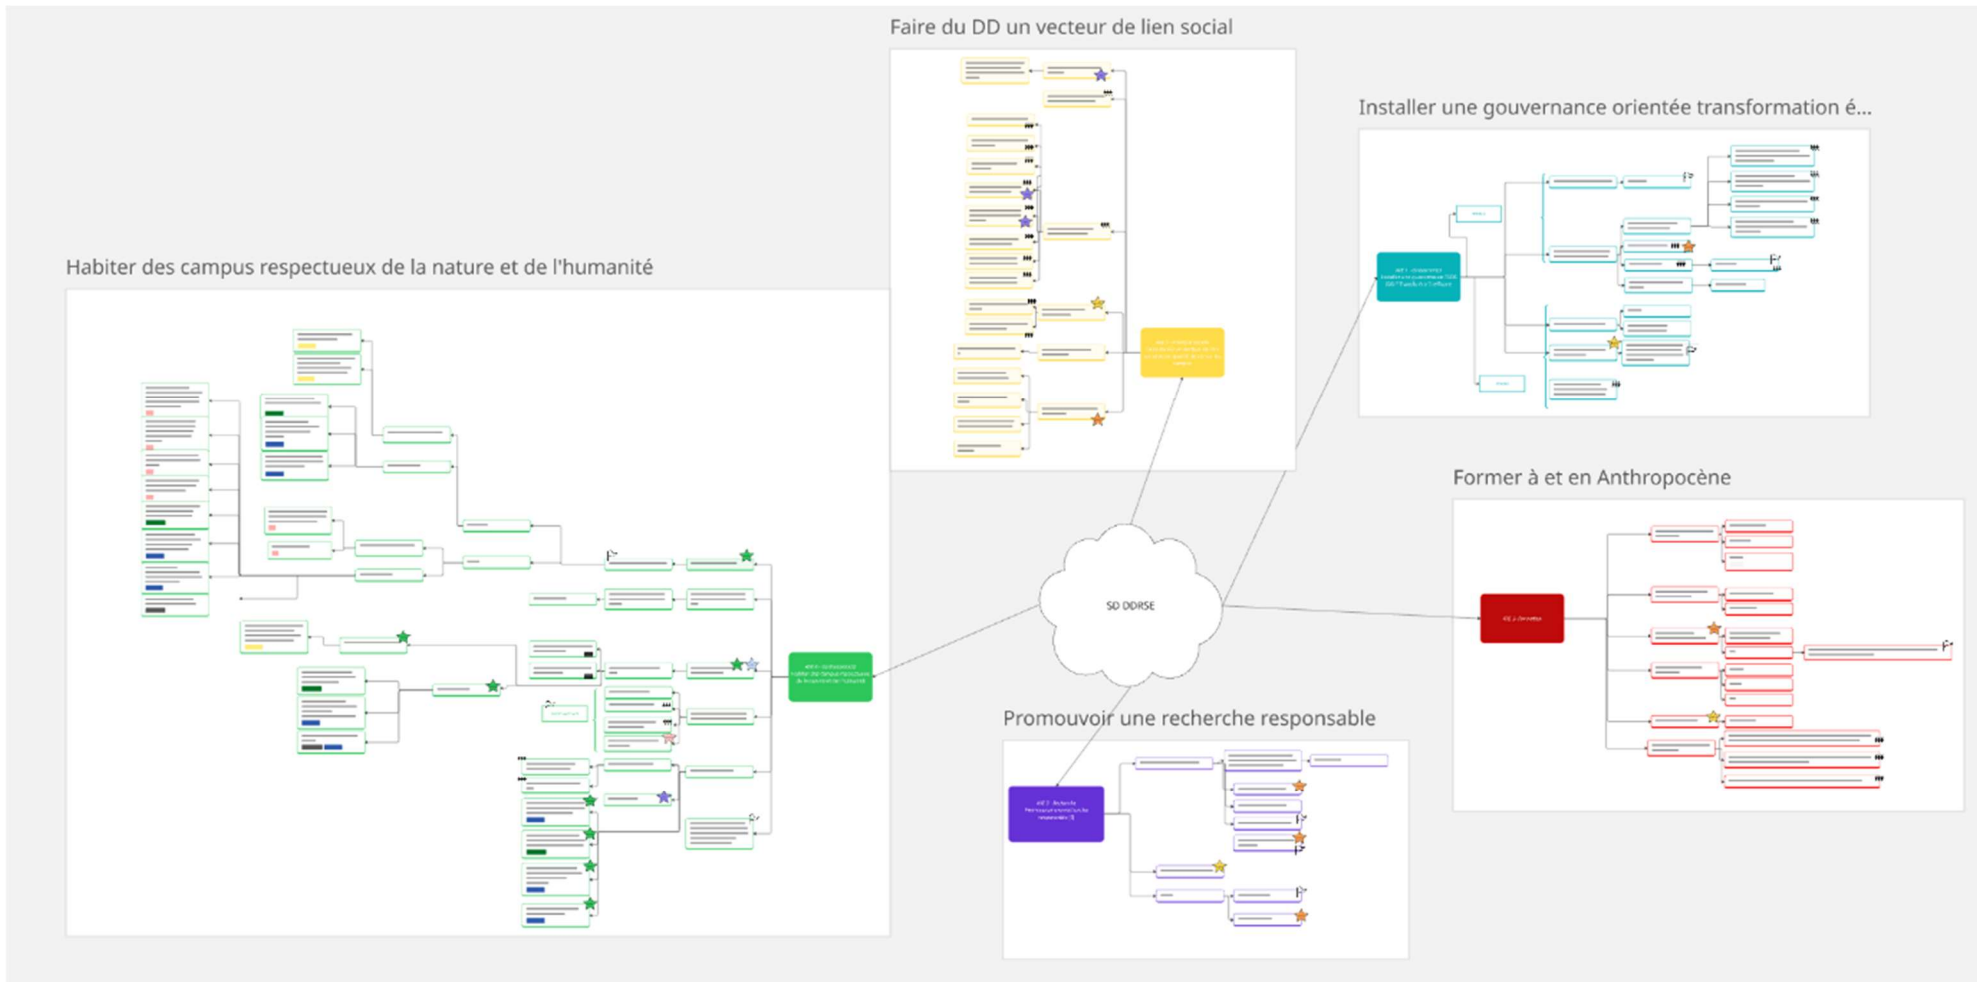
Faire du DD un vecteur de lien social

Installer une gouvernance orientée transformation é...

Habiter des campus respectueux de la nature et de l'humanité

Former à et en Anthropocène

SD DDRSE

Promouvoir une recherche responsable

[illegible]